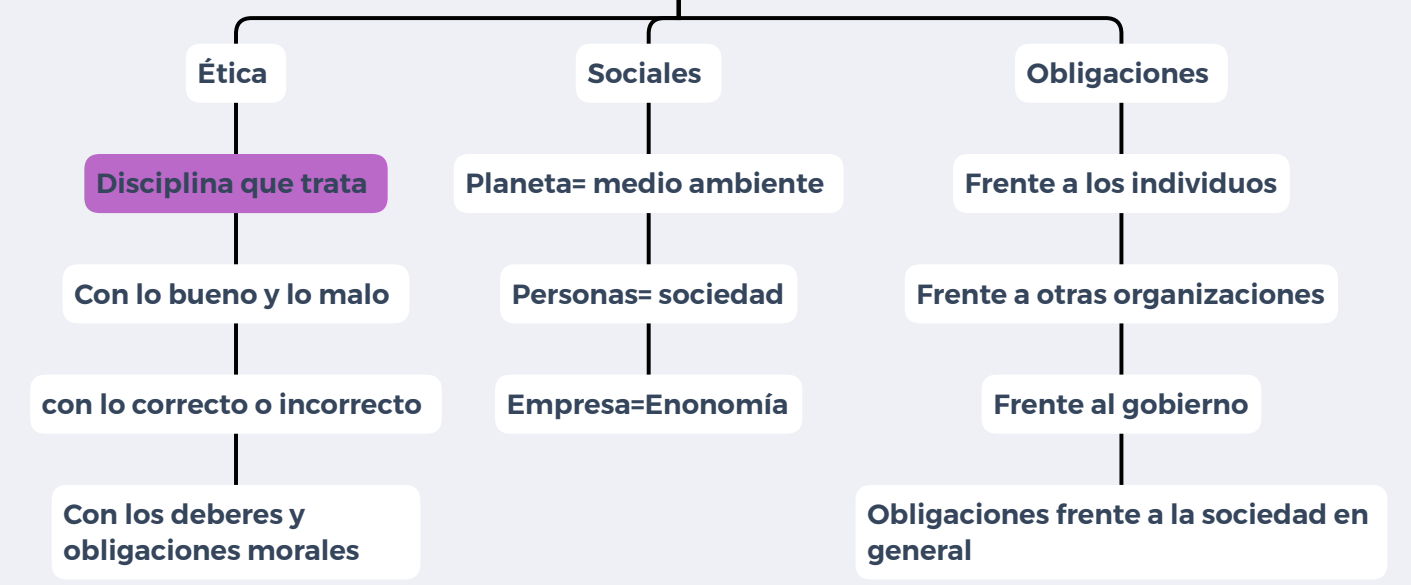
Ética

Disciplina que trata

Con lo bueno y lo malo

con lo correcto o incorrecto

Con los deberes y obligaciones morales

Sociales

Planeta= medio ambiente

Personas= sociedad

Empresa=Enonomía

Obligaciones

Frente a los individuos

Frente a otras organizaciones

Frente al gobierno

Obligaciones frente a la sociedad en general